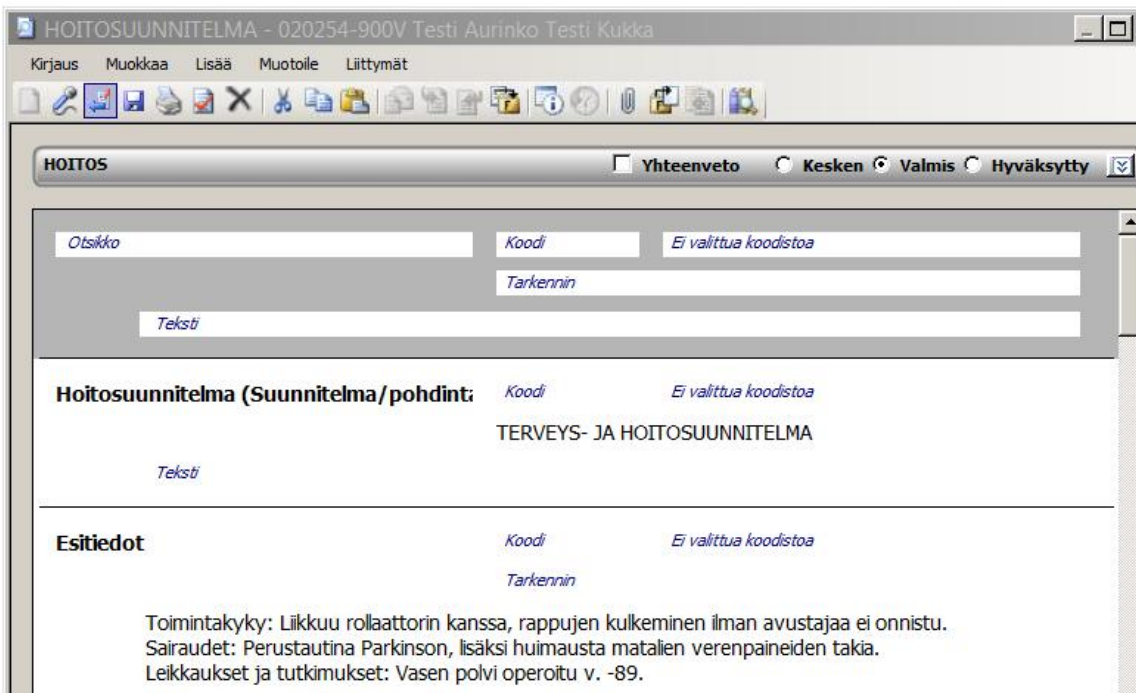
HOITOSUUNNITELMA - 020254-900V Testi Aurinko Testi Kukka

Kirjaus Muokkaa Lisää Muotoile Liittymät

HOITOS

Yhteenveto Kesken Valmis Hyväksytty

Otsikko

Koodi

Ei valittua koodistoa

Tarkennin

Teksti

Hoitosuunnitelma (Suunnitelma/pohdint

Koodi

Ei valittua koodistoa

TERVEYS- JA HOITOSUUNNITELMA

Teksti

Esitiedot

Koodi

Ei valittua koodistoa

Tarkennin

Toimintakyky: Liikkuu rollaattorin kanssa, rappujen kulkeminen ilman avustajaa ei onnistu.
Sairaudet: Perustautina Parkinson, lisäksi huimausta matalien verenpaineiden takia.
Leikkaukset ja tutkimukset: Vasen polvi operoitu v. -89.